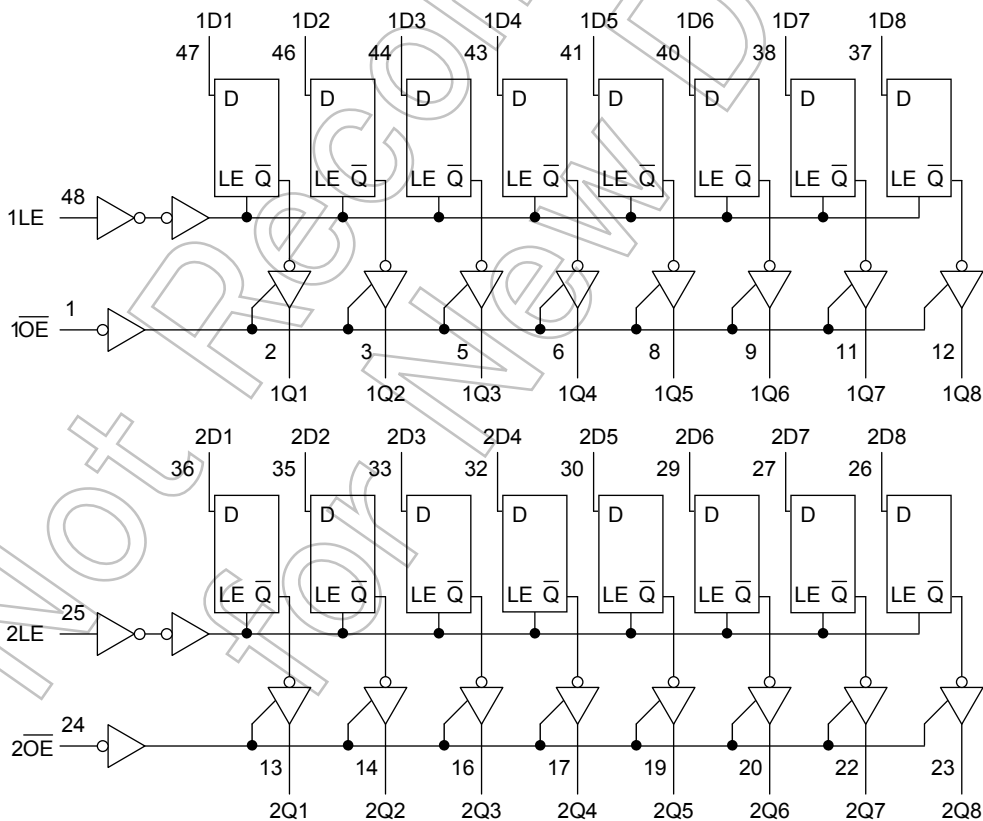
1D1 1D2 1D3 1D4 1D5 1D6 1D7 1D8
47 46 44 43 41 40 38 37
D D D D D D D D
LE $\overline{Q}$ LE $\overline{Q}$ LE $\overline{Q}$ LE $\overline{Q}$ LE $\overline{Q}$ LE $\overline{Q}$ LE $\overline{Q}$ LE $\overline{Q}$
48
1LE
1
$1\overline{OE}$
2 3 5 6 8 9 11 12
1Q1 1Q2 1Q3 1Q4 1Q5 1Q6 1Q7 1Q8

2D1 2D2 2D3 2D4 2D5 2D6 2D7 2D8
36 35 33 32 30 29 27 26
D D D D D D D D
LE $\overline{Q}$ LE $\overline{Q}$ LE $\overline{Q}$ LE $\overline{Q}$ LE $\overline{Q}$ LE $\overline{Q}$ LE $\overline{Q}$ LE $\overline{Q}$
25
2LE
24
$2\overline{OE}$
13 14 16 17 19 20 22 23
2Q1 2Q2 2Q3 2Q4 2Q5 2Q6 2Q7 2Q8

Not Recommended For New Designs